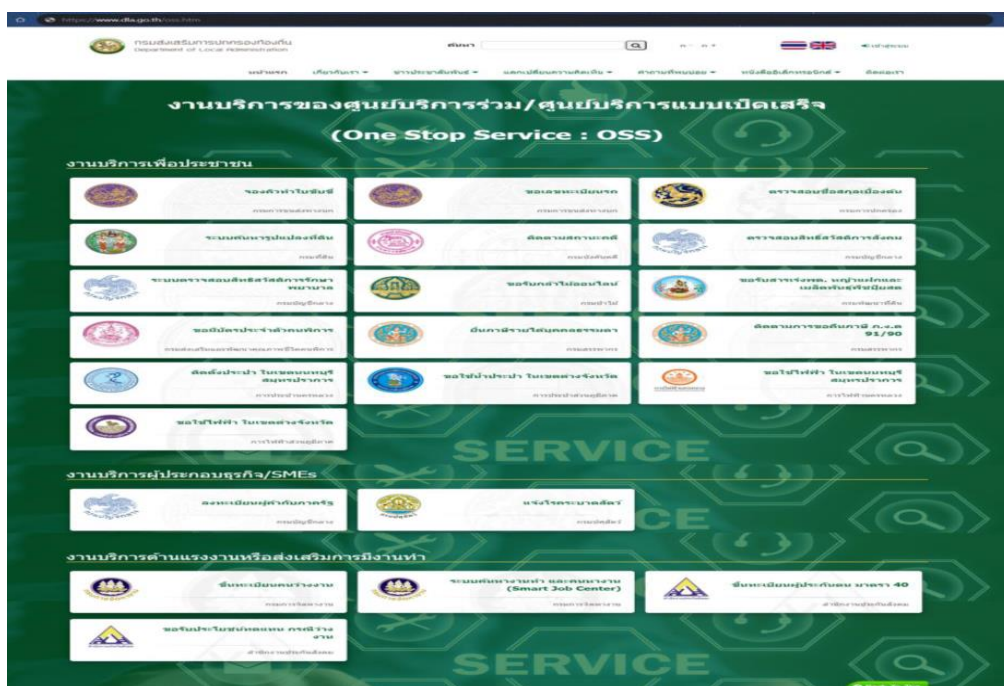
https://www.dla.go.th/oss.htm

กรมส่งเสริมการปกครองท้องถิ่น
Department of Local Administration

ค้นหา

หน้าแรก | เกี่ยวกับเรา | ข่าวประชาสัมพันธ์ | แลกเปลี่ยนความคิดเห็น | คำถามที่พบบ่อย | หนังสือสั่งการอิเล็กทรอนิกส์ | ติดต่อเรา

งานบริการของศูนย์บริการร่วม/ศูนย์บริการแบบเบ็ดเสร็จ

(One Stop Service : OSS)

งานบริการเพื่อประชาชน

จองคิวทำใบขับขี่
กรมการขนส่งทางบก

ขอเลขทะเบียนรถ
กรมการขนส่งทางบก

ตรวจสอบชื่อสกุลเบื้องต้น
กรมการปกครอง

ระบบค้นหารูปแปลงที่ดิน
กรมที่ดิน

ติดตามสถานะคดี
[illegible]

ตรวจสอบสิทธิสวัสดิการสังคม
กรมบัญชีกลาง

ระบบตรวจสอบสิทธิสวัสดิการรักษาพยาบาล
กรมบัญชีกลาง

ขอรับกล้าไม้ออนไลน์
กรมป่าไม้

ขอรับสารเร่งพด. หญ้าแฝกและผลิตภัณฑ์จุลินทรีย์
กรมพัฒนาที่ดิน

ขอบัตรประจำตัวคนพิการ
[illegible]

ยื่นภาษีรายได้บุคคลธรรมดา
กรมสรรพากร

ติดตามการขอคืนภาษี ภ.ง.ด 91/90
กรมสรรพากร

ติดตั้งประปา ในเขตนนทบุรี สมุทรปราการ
การประปานครหลวง

ขอใช้น้ำประปา ในเขตต่างจังหวัด
การประปาส่วนภูมิภาค

ขอใช้ไฟฟ้า ในเขตนนทบุรี สมุทรปราการ
การไฟฟ้านครหลวง

ขอใช้ไฟฟ้า ในเขตต่างจังหวัด
การไฟฟ้าส่วนภูมิภาค

SERVICE

งานบริการผู้ประกอบธุรกิจ/SMEs

ลงทะเบียนผู้ค้ากับภาครัฐ
กรมบัญชีกลาง

แจ้งโรคระบาดสัตว์
กรมปศุสัตว์

SERVICE

งานบริการด้านแรงงานหรือส่งเสริมการมีงานทำ

ขึ้นทะเบียนคนว่างงาน
กรมการจัดหางาน

ระบบค้นหางานทำ และคนหางาน (Smart Job Center)
กรมการจัดหางาน

ขึ้นทะเบียนผู้ประกันตน มาตรา 40
สำนักงานประกันสังคม

ขอรับประโยชน์ทดแทน กรณีว่างงาน
สำนักงานประกันสังคม

SERVICE